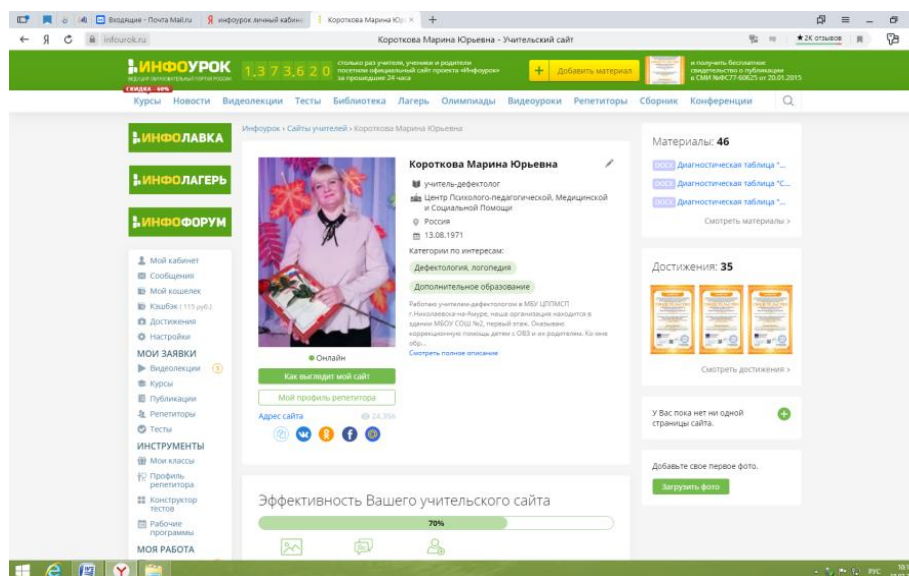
Входящие - Почта Mail.ru | инфоурок личный кабинет | Короткова Марина Юр

infourok.ru

Короткова Марина Юрьевна - Учительский сайт

★2К отзывов

ИНФОУРОК

ведущий образовательный портал России

СКИДКА - 60%

1 3 7 3 6 2 0

столько раз учителя, ученики и родители посетили официальный сайт проекта «Инфоурок» за прошедшие 24 часа

+ Добавить материал

и получить бесплатное свидетельство о публикации в СМИ №ФС77-60625 от 20.01.2015

Курсы Новости Видеолекции Тесты Библиотека Лагерь Олимпиады Видеоуроки Репетиторы Сборник Конференции

ИНФОЛАВКА

ИНФОЛАГЕРЬ

ИНФОФОРУМ

Мой кабинет
Сообщения
Мой кошелек
Кэшбэк (115 руб.)
Достижения
Настройки

МОИ ЗАЯВКИ
Видеолекции 3
Курсы
Публикации
Репетиторы
Тесты

ИНСТРУМЕНТЫ
Мои классы
Профиль репетитора
Конструктор тестов
Рабочие программы

МОЯ РАБОТА

Инфоурок › Сайты учителей › Короткова Марина Юрьевна

Короткова Марина Юрьевна

учитель-дефектолог
Центр Психолого-педагогической, Медицинской и Социальной Помощи
Россия
13.08.1971

Категории по интересам:

Дефектология, логопедия

Дополнительное образование

Работаю учителем-дефектологом в МБУ ЦППМСП г.Николаевска-на-Амуре, наша организация находится в здании МБОУ СОШ №2, первый этаж. Оказываю коррекционную помощь детям с ОВЗ и их родителям. Ко мне обр...

Смотреть полное описание

Онлайн

Как выглядит мой сайт

Мой профиль репетитора

Адрес сайта 24 356

Эффективность Вашего учительского сайта

70%

Материалы: 46

ДОСКА Диагностическая таблица "...
ДОСКА Диагностическая таблица "С...
ДОСКА Диагностическая таблица "...

Смотреть материалы ›

Достижения: 35

Смотреть достижения ›

У Вас пока нет ни одной страницы сайта.

Добавьте свое первое фото.

Загрузить фото

РУС